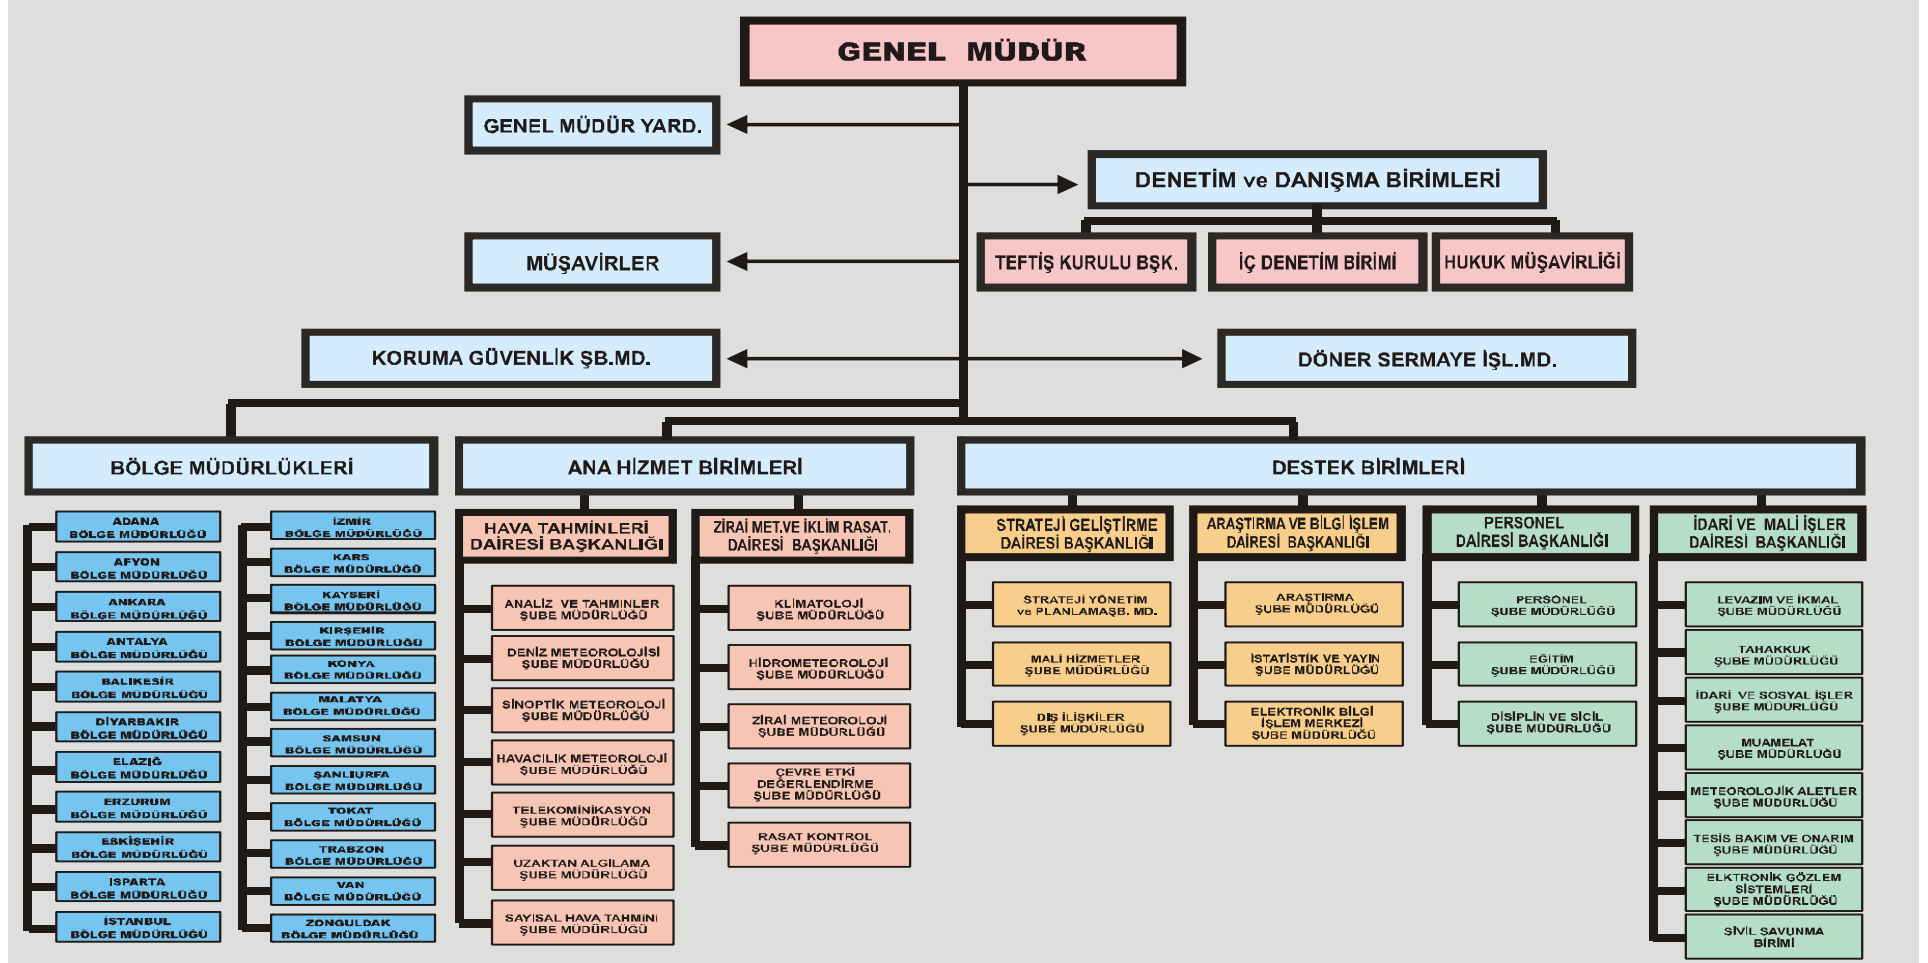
GENEL MÜDÜR

GENEL MÜDÜR YARD.

DENETİM ve DANIŞMA BİRİMLERİ

MÜŞAVİRLER

TEFTİŞ KURULU BŞK.

İÇ DENETİM BİRİMİ

HUKUK MÜŞAVİRLİĞİ

KORUMA GÜVENLİK ŞB.MD.

DÖNER SERMAYE İŞL.MD.

BÖLGE MÜDÜRLÜKLERİ

ANA HİZMET BİRİMLERİ

DESTEK BİRİMLERİ

ADANA BÖLGE MÜDÜRLÜĞÜ

AFYON BÖLGE MÜDÜRLÜĞÜ

ANKARA BÖLGE MÜDÜRLÜĞÜ

ANTALYA BÖLGE MÜDÜRLÜĞÜ

BALIKESİR BÖLGE MÜDÜRLÜĞÜ

DİYARBAKIR BÖLGE MÜDÜRLÜĞÜ

ELAZIĞ BÖLGE MÜDÜRLÜĞÜ

ERZURUM BÖLGE MÜDÜRLÜĞÜ

ESKİŞEHİR BÖLGE MÜDÜRLÜĞÜ

ISPARTA BÖLGE MÜDÜRLÜĞÜ

İSTANBUL BÖLGE MÜDÜRLÜĞÜ

İZMİR BÖLGE MÜDÜRLÜĞÜ

KARS BÖLGE MÜDÜRLÜĞÜ

KAYSERİ BÖLGE MÜDÜRLÜĞÜ

KIRŞEHİR BÖLGE MÜDÜRLÜĞÜ

KONYA BÖLGE MÜDÜRLÜĞÜ

MALATYA BÖLGE MÜDÜRLÜĞÜ

SAMSUN BÖLGE MÜDÜRLÜĞÜ

ŞANLIURFA BÖLGE MÜDÜRLÜĞÜ

TOKAT BÖLGE MÜDÜRLÜĞÜ

TRABZON BÖLGE MÜDÜRLÜĞÜ

VAN BÖLGE MÜDÜRLÜĞÜ

ZONGULDAK BÖLGE MÜDÜRLÜĞÜ

HAVA TAHMİNLERİ DAİRESİ BAŞKANLIĞI

ANALİZ VE TAHMİNLER ŞUBE MÜDÜRLÜĞÜ

DENİZ METEOROLOJİSİ ŞUBE MÜDÜRLÜĞÜ

SİNOPTİK METEOROLOJİ ŞUBE MÜDÜRLÜĞÜ

HAVACILIK METEOROLOJİ ŞUBE MÜDÜRLÜĞÜ

TELEKOMİNİKASYON ŞUBE MÜDÜRLÜĞÜ

UZAKTAN ALGILAMA ŞUBE MÜDÜRLÜĞÜ

SAYISAL HAVA TAHMİNİ ŞUBE MÜDÜRLÜĞÜ

ZİRAİ MET.VE İKLİM RASAT. DAİRESİ BAŞKANLIĞI

KLİMATOLOJİ ŞUBE MÜDÜRLÜĞÜ

HİDROMETEOROLOJİ ŞUBE MÜDÜRLÜĞÜ

ZİRAİ METEOROLOJİ ŞUBE MÜDÜRLÜĞÜ

ÇEVRE ETKİ DEĞERLENDİRME ŞUBE MÜDÜRLÜĞÜ

RASAT KONTROL ŞUBE MÜDÜRLÜĞÜ

STRATEJİ GELİŞTİRME DAİRESİ BAŞKANLIĞI

STRATEJİ YÖNETİM ve PLANLAMAŞB. MD.

MALİ HİZMETLER ŞUBE MÜDÜRLÜĞÜ

DIŞ İLİŞKİLER ŞUBE MÜDÜRLÜĞÜ

ARAŞTIRMA VE BİLGİ İŞLEM DAİRESİ BAŞKANLIĞI

ARAŞTIRMA ŞUBE MÜDÜRLÜĞÜ

İSTATİSTİK VE YAYIN ŞUBE MÜDÜRLÜĞÜ

ELEKTRONİK BİLGİ İŞLEM MERKEZİ ŞUBE MÜDÜRLÜĞÜ

PERSONEL DAİRESİ BAŞKANLIĞI

PERSONEL ŞUBE MÜDÜRLÜĞÜ

EĞİTİM ŞUBE MÜDÜRLÜĞÜ

DİSİPLİN VE SİCİL ŞUBE MÜDÜRLÜĞÜ

İDARİ VE MALİ İŞLER DAİRESİ BAŞKANLIĞI

LEVAZIM VE İKMAL ŞUBE MÜDÜRLÜĞÜ

TAHAKKUK ŞUBE MÜDÜRLÜĞÜ

İDARİ VE SOSYAL İŞLER ŞUBE MÜDÜRLÜĞÜ

MUAMELAT ŞUBE MÜDÜRLÜĞÜ

METEOROLOJİK ALETLER ŞUBE MÜDÜRLÜĞÜ

TESİS BAKIM VE ONARIM ŞUBE MÜDÜRLÜĞÜ

ELKTRONİK GÖZLEM SİSTEMLERİ ŞUBE MÜDÜRLÜĞÜ

SİVİL SAVUNMA BİRİMİ